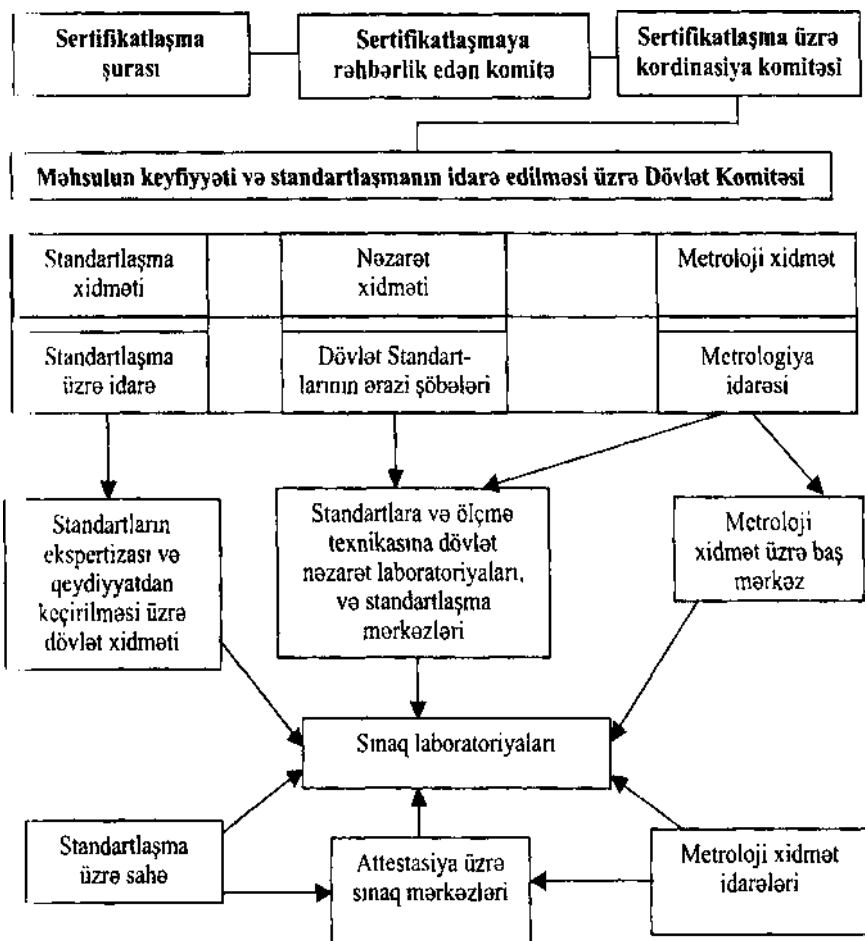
Sertifikatlaşma şurası

Sertifikatlaşmaya rəhbərlik edən komitə

Sertifikatlaşma üzrə kordinasiya komitəsi

Məhsulun keyfiyyəti və standartlaşmanın idarə edilməsi üzrə Dövlət Komitəsi

Standartlaşma xidməti

Nəzarət xidməti

Metroloji xidmət

Standartlaşma üzrə idarə

Dövlət Standartlarının ərazi şöbələri

Metrologiya idarəsi

Standartların ekspertizası və qeydiyyatdan keçirilməsi üzrə dövlət xidməti

Standartlara və ölçmə texnikasına dövlət nəzarət laboratoriyaları, və standartlaşma mərkəzləri

Metroloji xidmət üzrə baş mərkəz

Sınaq laboratoriyaları

Standartlaşma üzrə sahə

Attestasiya üzrə sınaq mərkəzləri

Metroloji xidmət idarələri